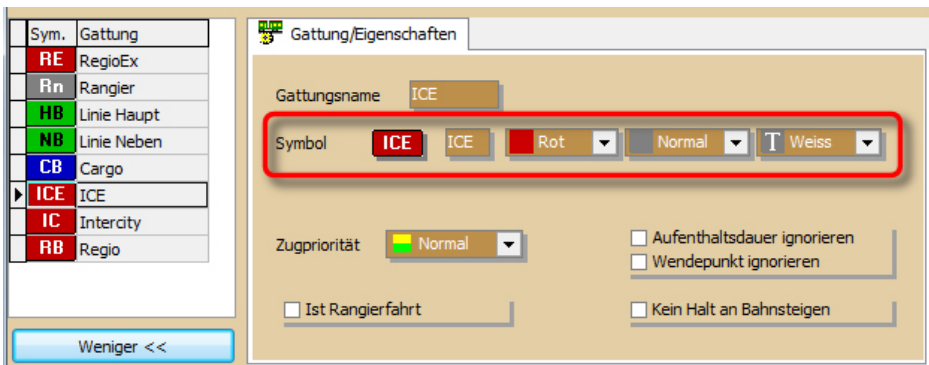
| Sym. | Gattung |
|---|---|
| RE | RegioEx |
| Rn | Rangier |
| HB | Linie Haupt |
| NB | Linie Neben |
| CB | Cargo |
| ICE | ICE |
| IC | Intercity |
| RB | Regio |

Weniger <<

Gattung/Eigenschaften

Gattungsname ICE

Symbol ICE ICE Rot Normal T Weiss

Zugpriorität Normal

Aufenthaltsdauer ignorieren
Wendepunkt ignorieren

Ist Rangierfahrt

Kein Halt an Bahnsteigen